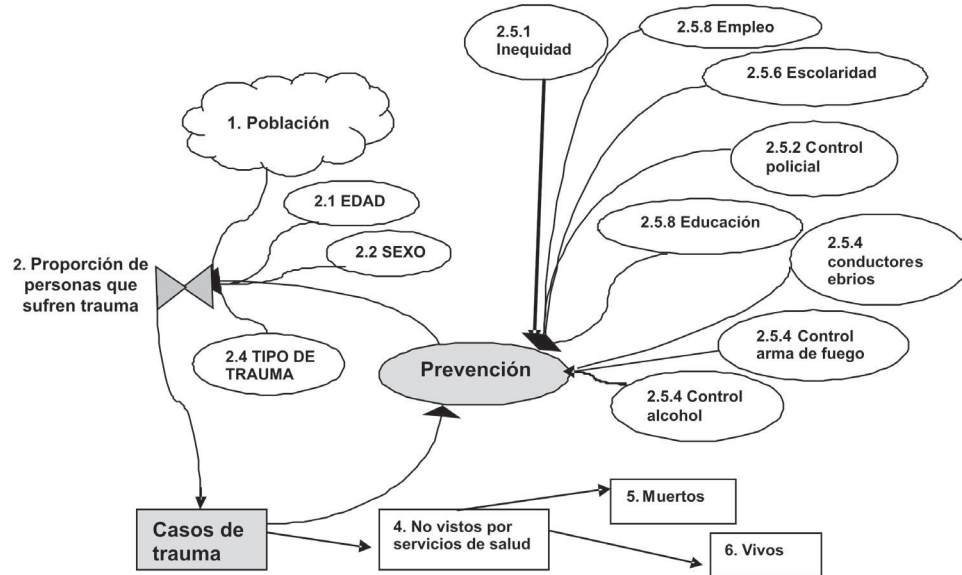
2.5.1 Inequidad

2.5.8 Empleo

2.5.6 Escolaridad

1. Población

2.5.2 Control policial

2.1 EDAD

2.5.8 Educación

2.2 SEXO

2.5.4 conductores ebrios

2. Proporción de personas que sufren trauma

2.4 TIPO DE TRAUMA

Prevención

2.5.4 Control arma de fuego

2.5.4 Control alcohol

5. Muertos

Casos de trauma

4. No vistos por servicios de salud

6. Vivos